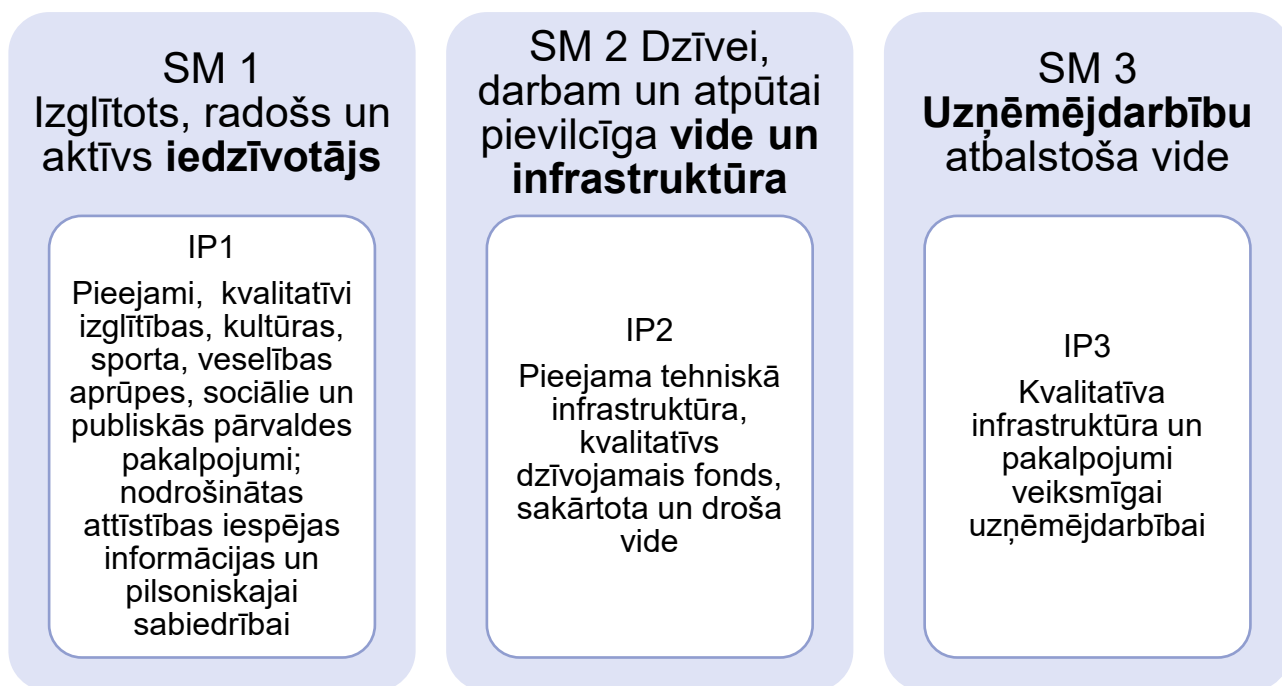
SM 1
Izglītots, radošs un aktīvs **iedzīvotājs**

IP1
Pieejami, kvalitatīvi izglītības, kultūras, sporta, veselības aprūpes, sociālie un publiskās pārvaldes pakalpojumi; nodrošinātas attīstības iespējas informācijas un pilsoniskajai sabiedrībai

SM 2 Dzīvei, darbam un atpūtai pievilcīga **vide un infrastruktūra**

IP2
Pieejama tehniskā infrastruktūra, kvalitatīvs dzīvojamais fonds, sakārtota un droša vide

SM 3
**Uzņēmējdarbību** atbalstoša vide

IP3
Kvalitatīva infrastruktūra un pakalpojumi veiksmīgai uzņēmējdarbībai